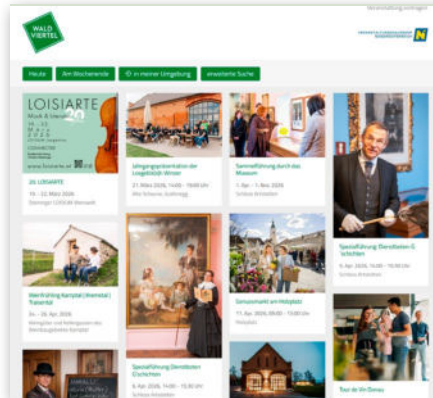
WALD VIERTEL

Veranstaltung eintragen

Heute | Am Wochenende | In meiner Umgebung | erweiterte Suche

LOISIARTE
Musik & Literatur
19. – 22. März 2026

www.loisiarte.at

20. LOISIARTE
19. – 22. März 2026
Steiniger LOISIUM Weinwelt

Jahrgangspräsentation der Loiseltaler Winzer
21. März 2026, 14:00 – 19:00 Uhr
Alte Schiene, Kattingg

Sammelführung durch das Museum
1. Apr. – 1. Nov. 2026
Schloss Artstetten

Spezialführung: Dienstboten & Schlichten
5. Apr. 2026, 14:00 – 15:00 Uhr
Schloss Artstetten

Weinführung Kamptal | Weinviertel | Traisental
24. – 26. Apr. 2026
Weingüter und Kellergassen des Weinbaugebietes Kamptal

Spezialführung: Dienstboten Elschichten
6. Apr. 2026, 15:00 – 16:30 Uhr
Schloss Artstetten

Genussmarkt am Holzplatz
11. Apr. 2026, 09:00 – 13:00 Uhr
Holzplatz

Tour de Vin Donau